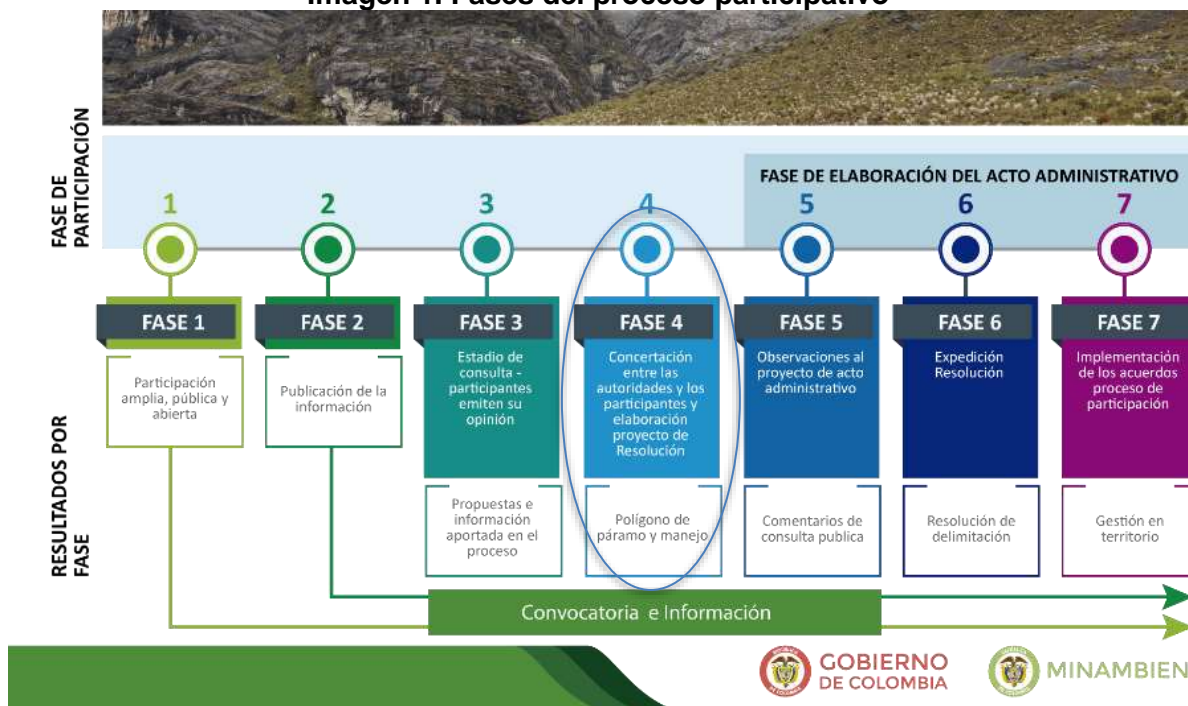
Imagen 1. Fases del proceso participativo

FASE DE PARTICIPACIÓN

FASE DE ELABORACIÓN DEL ACTO ADMINISTRATIVO

1 2 3 4 5 6 7

FASE 1
Participación amplia, pública y abierta

FASE 2
Publicación de la información

FASE 3
Estadio de consulta - participantes emiten su opinión
Propuestas e información aportada en el proceso

FASE 4
Concertación entre las autoridades y los participantes y elaboración proyecto de Resolución
Polígono de páramo y manejo

FASE 5
Observaciones al proyecto de acto administrativo
Comentarios de consulta publica

FASE 6
Expedición Resolución
Resolución de delimitación

FASE 7
Implementación de los acuerdos proceso de participación
Gestión en territorio

RESULTADOS POR FASE

Convocatoria e Información

GOBIERNO DE COLOMBIA

MINAMBIEN